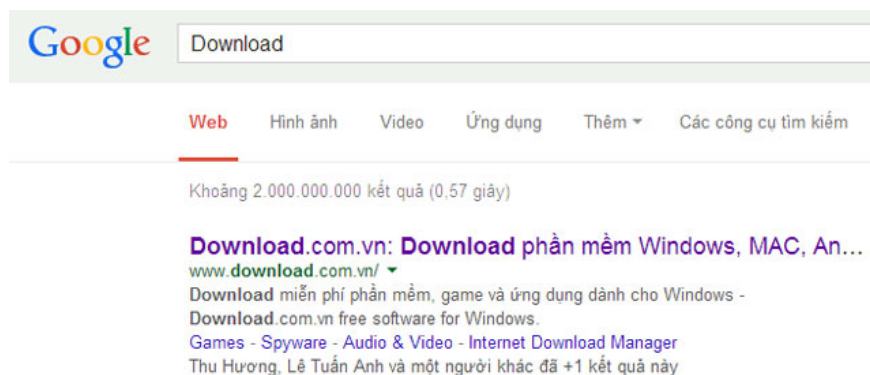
Google

Download

Web Hình ảnh Video Ứng dụng Thêm Các công cụ tìm kiếm

Khoảng 2.000.000.000 kết quả (0,57 giây)

Download.com.vn: Download phần mềm Windows, MAC, An...
www.download.com.vn/
Download miễn phí phần mềm, game và ứng dụng dành cho Windows - Download.com.vn free software for Windows.
Games - Spyware - Audio & Video - Internet Download Manager
Thu Hương, Lê Tuấn Anh và một người khác đã +1 kết quả này